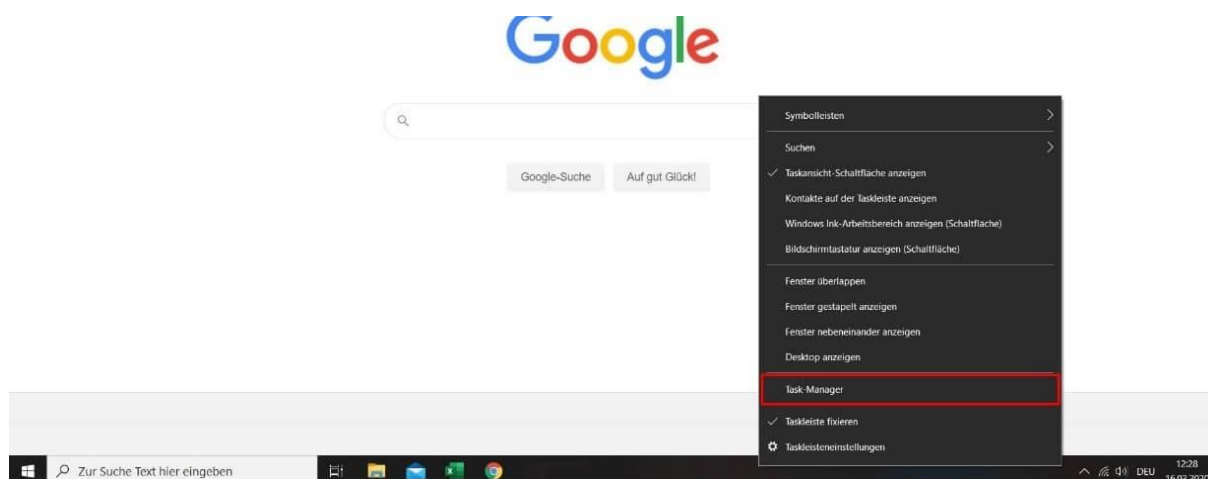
Google

Google-Suche
Auf gut Glück!

Symbolleisten
Suchen
Taskansicht-Schaltfläche anzeigen
Kontakte auf der Taskleiste anzeigen
Windows Ink-Arbeitsbereich anzeigen (Schaltfläche)
Bildschirmtastatur anzeigen (Schaltfläche)
Fenster überlappen
Fenster gestapelt anzeigen
Fenster nebeneinander anzeigen
Desktop anzeigen
Task-Manager
Taskleiste fixieren
Taskleisteneinstellungen

Zur Suche Text hier eingeben

DEU
12:28
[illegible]